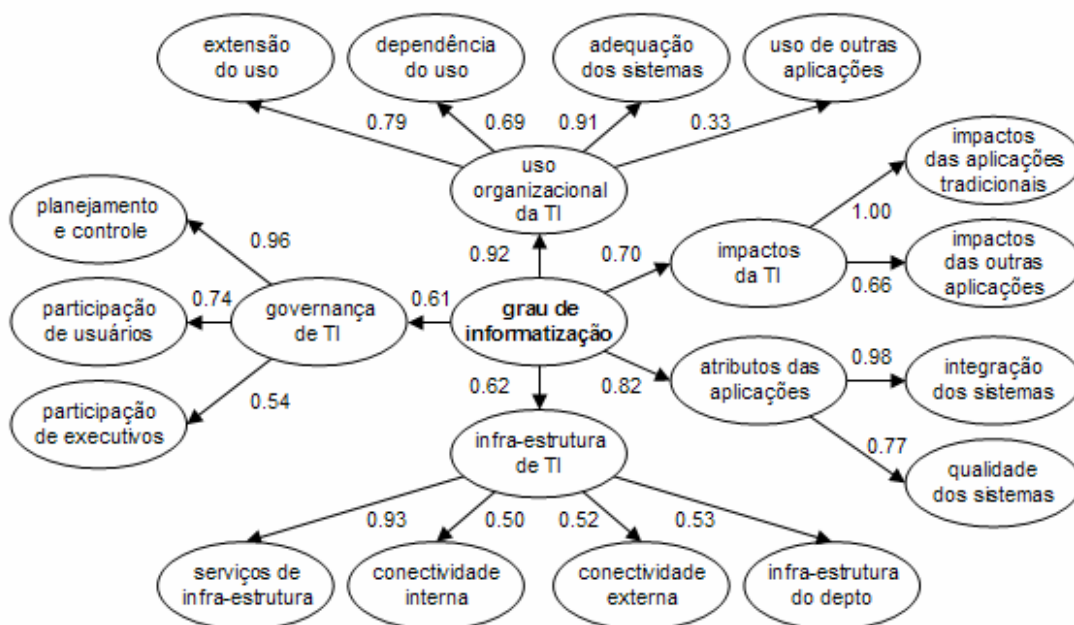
extensão do uso

dependência do uso

adequação dos sistemas

uso de outras aplicações

0.79

0.69

0.91

0.33

uso organizacional da TI

impactos das aplicações tradicionais

1.00

planejamento e controle

0.96

0.92

0.70

impactos da TI

impactos das outras aplicações

0.66

0.74

governança de TI

0.61

grau de informatização

participação de usuários

0.62

0.82

atributos das aplicações

0.98

integração dos sistemas

participação de executivos

0.54

infra-estrutura de TI

0.77

qualidade dos sistemas

0.93

0.50

0.52

0.53

serviços de infra-estrutura

conectividade interna

conectividade externa

infra-estrutura do depto